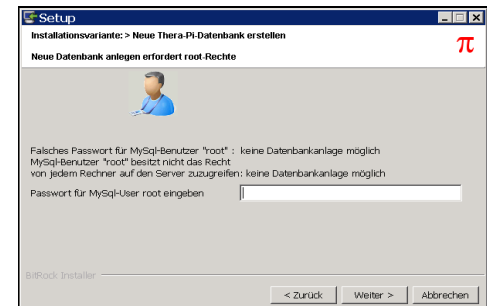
Setup

Installationsvariante: > Neue Thera-Pi-Datenbank erstellen

Neue Datenbank anlegen erfordert root-Rechte

$\pi$

Falsches Passwort für MySql-Benutzer "root" : keine Datenbankanlage möglich
MySql-Benutzer "root" besitzt nicht das Recht
von jedem Rechner auf den Server zuzugreifen: keine Datenbankanlage möglich

Passwort für MySql-User root eingeben

BitRock Installer

< Zurück
Weiter >
Abbrechen